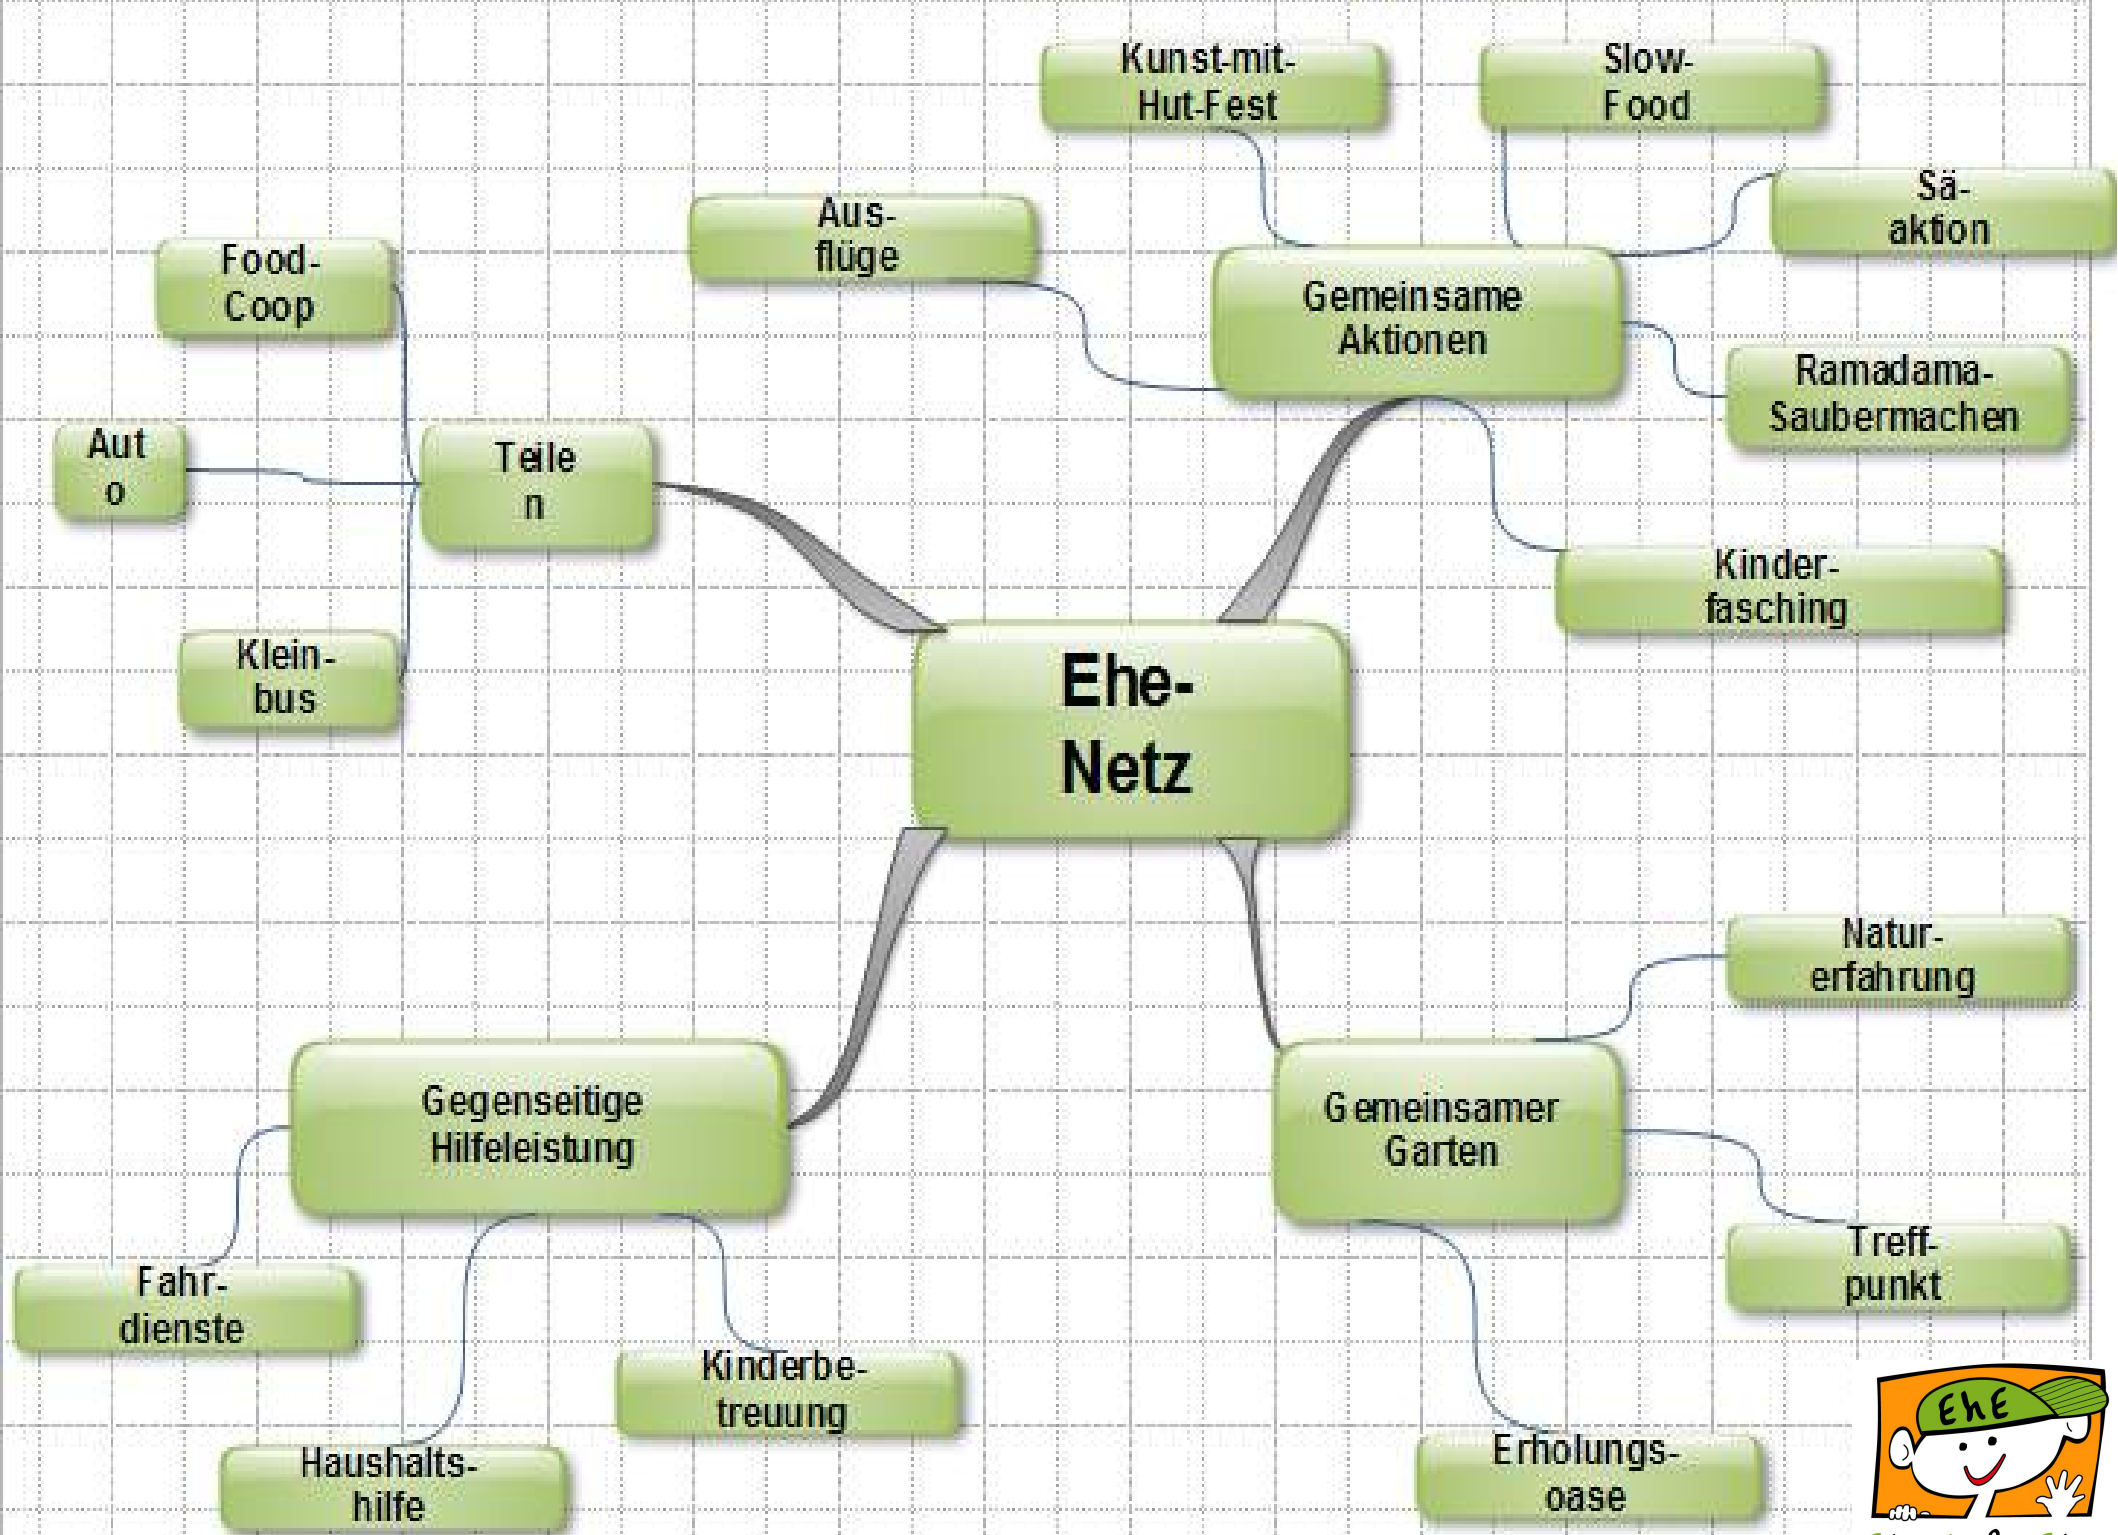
Kunst-mit-Hut-Fest

Slow-Food

Aus-flüge

Säaktion

Food-Coop

Gemeinsame Aktionen

Ramadama-Saubermachen

Aut
o

Teile
n

Kinder-fasching

Klein-bus

Ehe-Netz

Natur-erfahrung

Gegenseitige Hilfeleistung

Gemeinsamer Garten

Treff-punkt

Fahr-dienste

Kinderbe-treuung

Haushalts-hilfe

Erholungs-oase

EhE